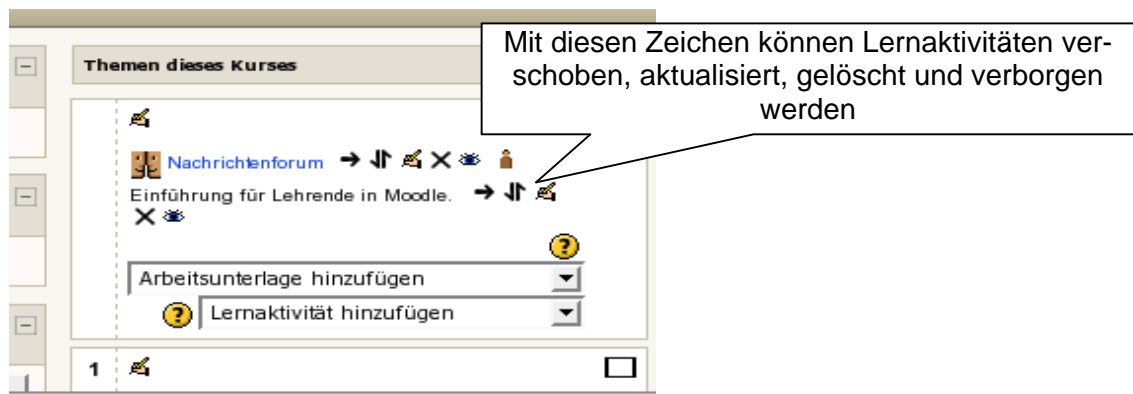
Themen dieses Kurses

Mit diesen Zeichen können Lernaktivitäten verschoben, aktualisiert, gelöscht und verborgen werden

Nachrichtenforum

Einführung für Lehrende in Moodle.

Arbeitsunterlage hinzufügen

Lernaktivität hinzufügen

1